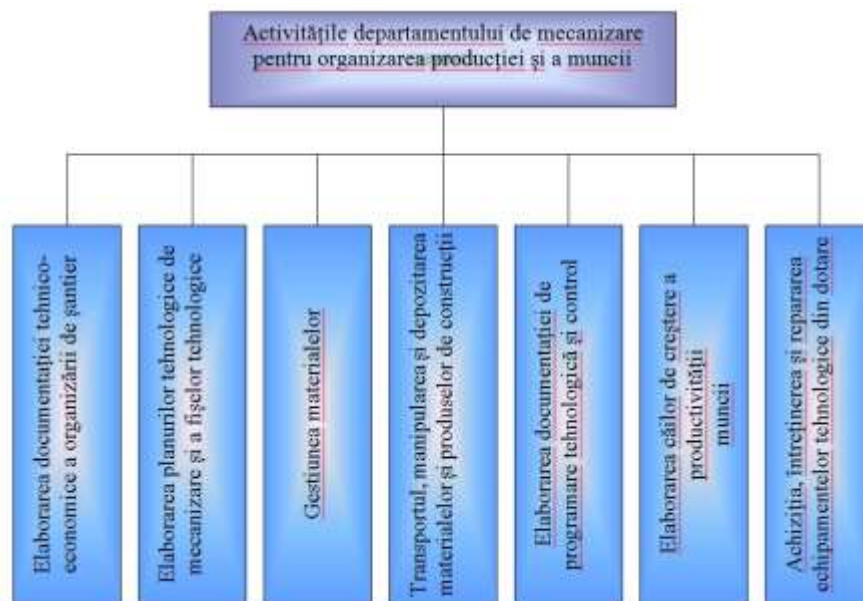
Activitățile departamentului de mecanizare pentru organizarea producției și a muncii

Elaborarea documentației tehnico-economice a organizării de șantier

Elaborarea planurilor tehnologice de mecanizare și a fișelor tehnologice

Gestiunea materialelor

Transportul, manipularea și depozitarea materialelor și produselor de construcții

Elaborarea documentației de programare tehnologică și control

Elaborarea căilor de creștere a productivității muncii

Achiziția, întreținerea și repararea echipamentelor tehnologice din dotare